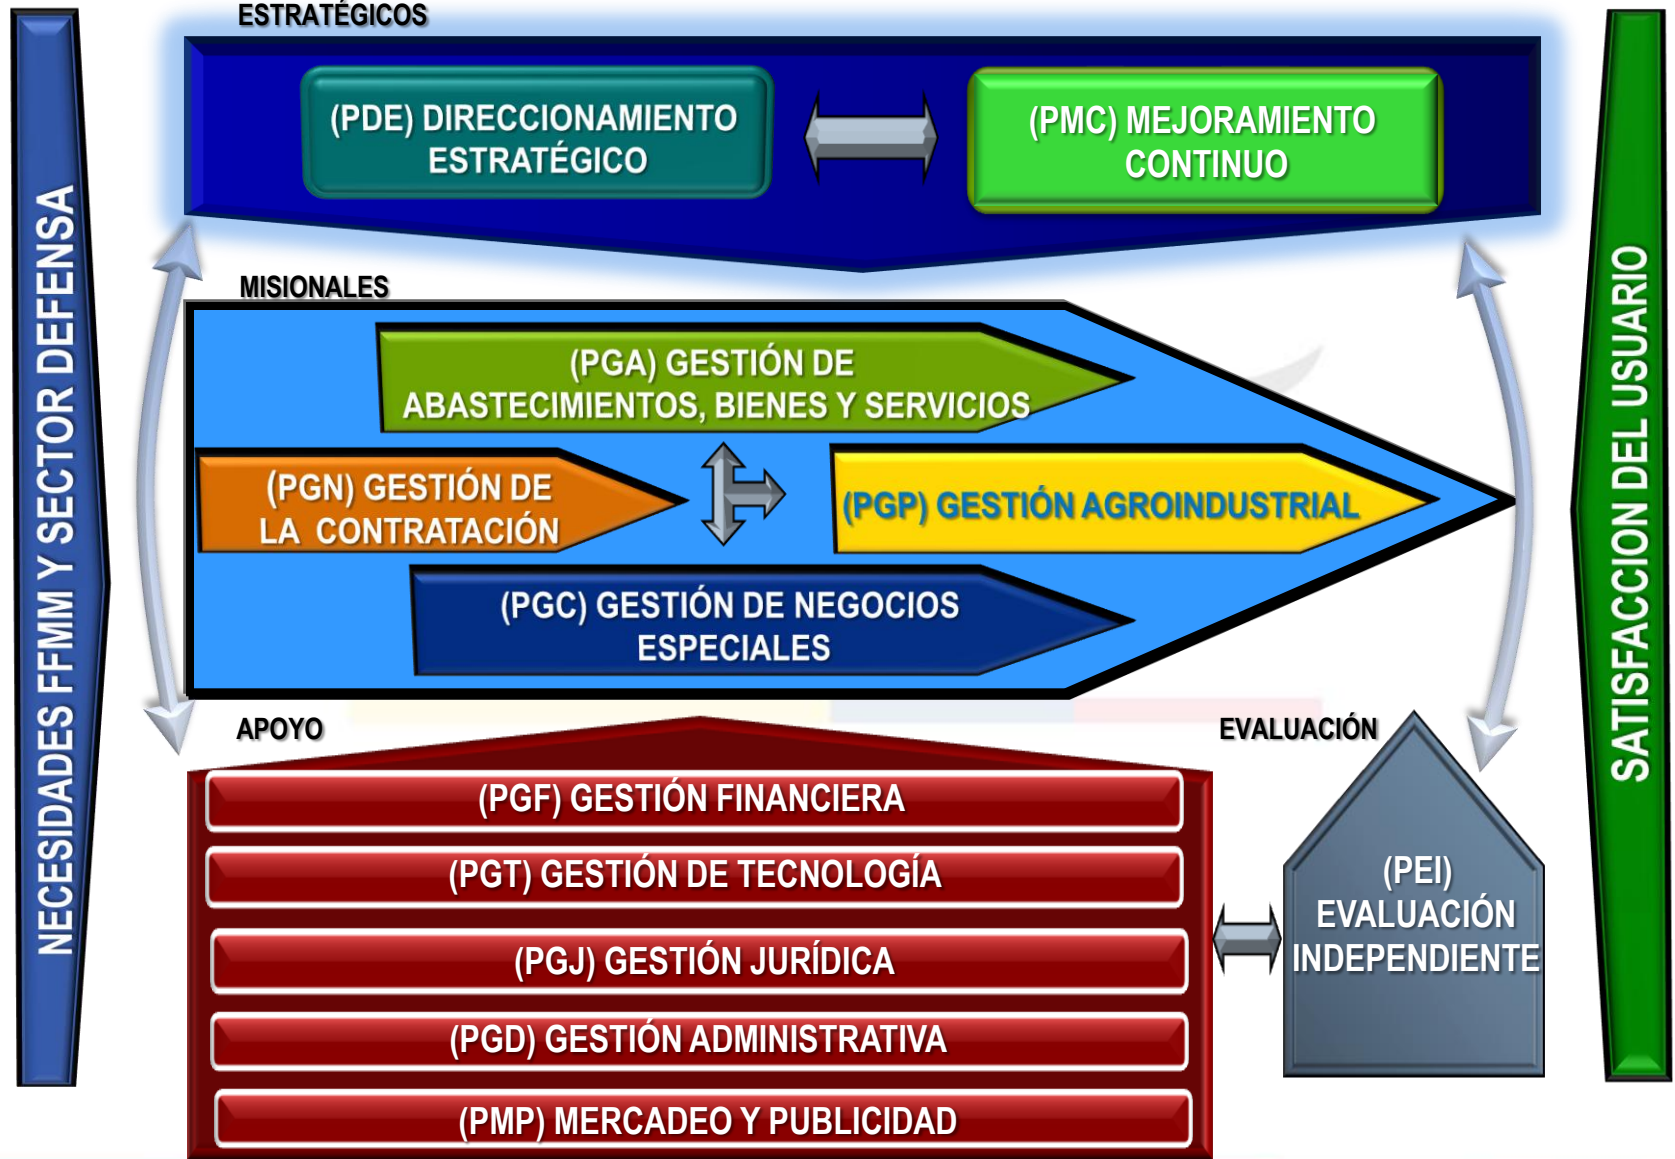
NECESIDADES FFMM Y SECTOR DEFENSA

ESTRATÉGICOS

(PDE) DIRECCIONAMIENTO ESTRATÉGICO

(PMC) MEJORAMIENTO CONTINUO

MISIONALES

(PGA) GESTIÓN DE ABASTECIMIENTOS, BIENES Y SERVICIOS

(PGN) GESTIÓN DE LA CONTRATACIÓN

(PGP) GESTIÓN AGROINDUSTRIAL

(PGC) GESTIÓN DE NEGOCIOS ESPECIALES

APOYO

(PGF) GESTIÓN FINANCIERA

(PGT) GESTIÓN DE TECNOLOGÍA

(PGJ) GESTIÓN JURÍDICA

(PGD) GESTIÓN ADMINISTRATIVA

(PMP) MERCADEO Y PUBLICIDAD

EVALUACIÓN

(PEI) EVALUACIÓN INDEPENDIENTE

SATISFACCION DEL USUARIO